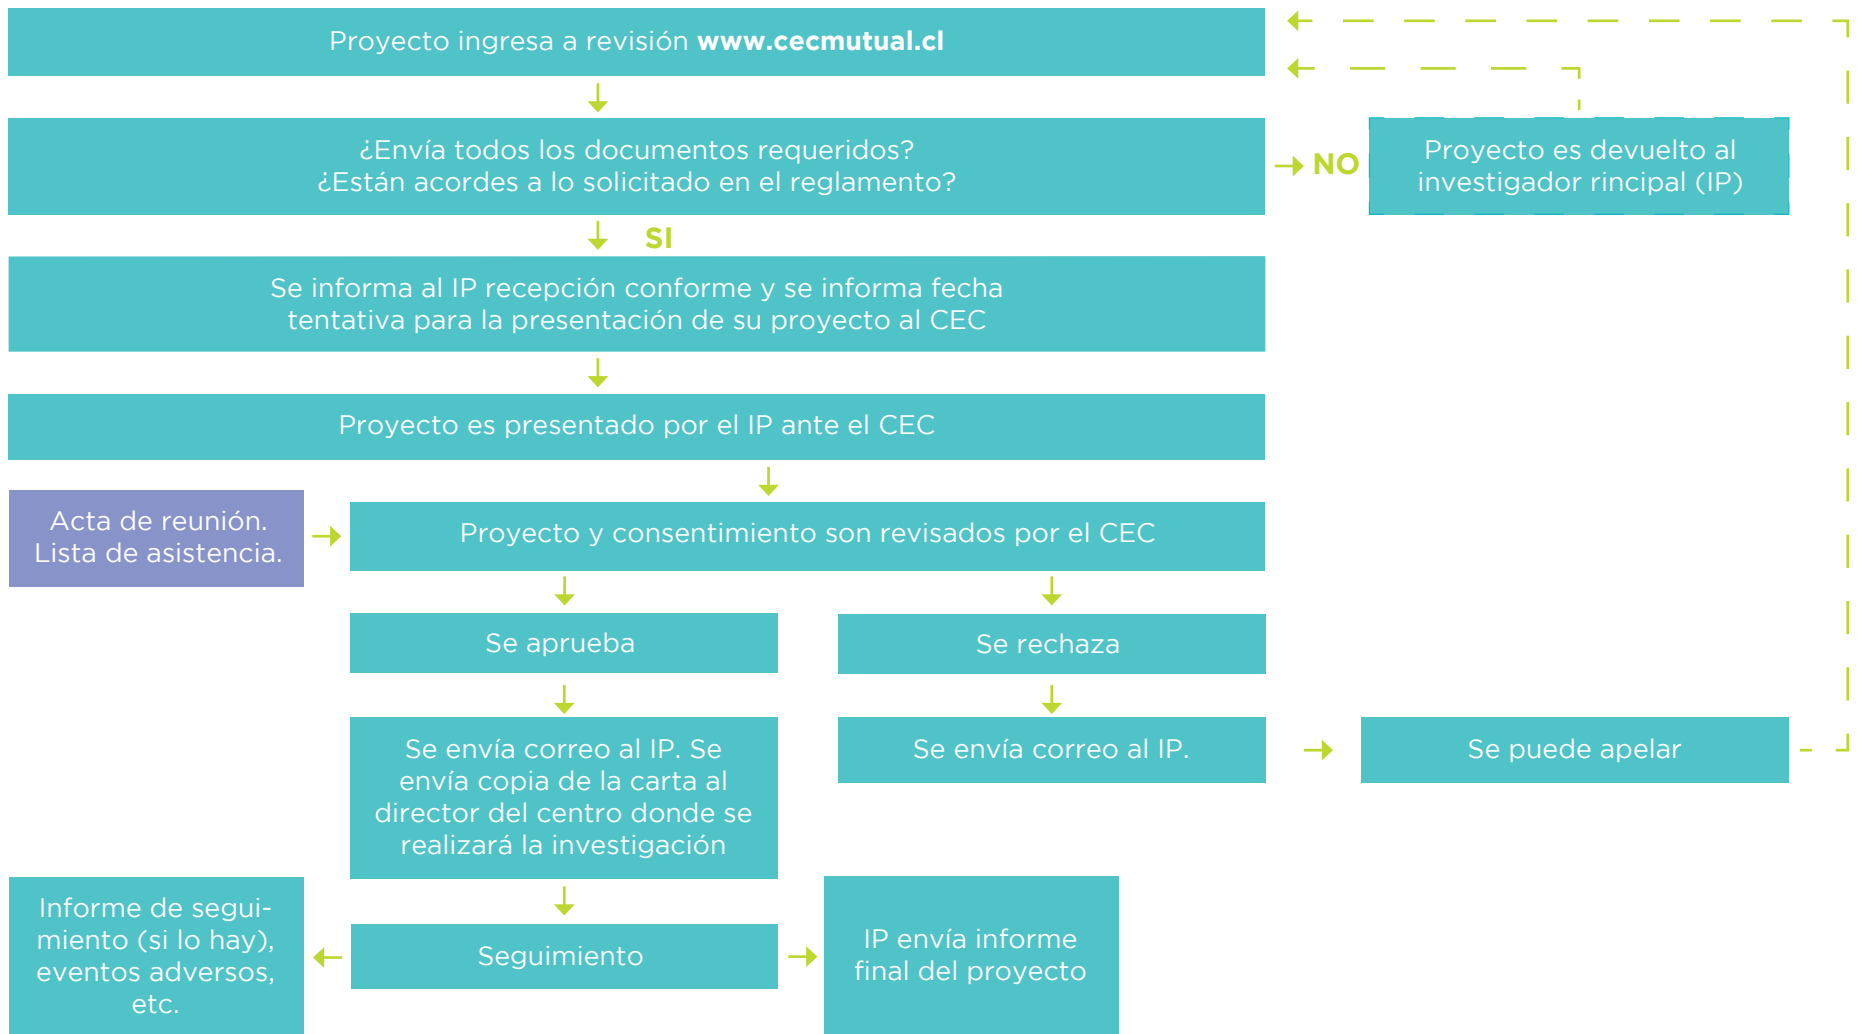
Proyecto ingresa a revisión **www.cecmutual.cl**

¿Envía todos los documentos requeridos?
¿Están acordes a lo solicitado en el reglamento?

NO

Proyecto es devuelto al investigador rincipal (IP)

SI

Se informa al IP recepción conforme y se informa fecha tentativa para la presentación de su proyecto al CEC

Proyecto es presentado por el IP ante el CEC

Acta de reunión. Lista de asistencia.

Proyecto y consentimiento son revisados por el CEC

Se aprueba

Se rechaza

Se envía correo al IP. Se envía copia de la carta al director del centro donde se realizará la investigación

Se envía correo al IP.

Se puede apelar

Informe de seguimiento (si lo hay), eventos adversos, etc.

Seguimiento

IP envía informe final del proyecto